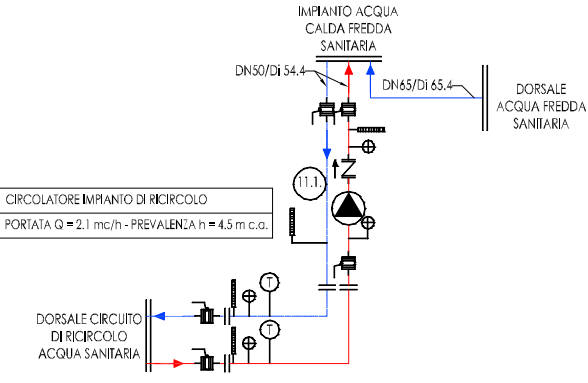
IMPIANTO ACQUA CALDA FREDDA SANITARIA

DN50/Di 54.4

DN65/Di 65.4

DORSALE ACQUA FREDDA SANITARIA

11.1.

CIRCOLATORE IMPIANTO DI RICIRCOLO

PORTATA Q = 2.1 mc/h - PREVALENZA h = 4.5 m c.a.

T

T

DORSALE CIRCUITO DI RICIRCOLO ACQUA SANITARIA